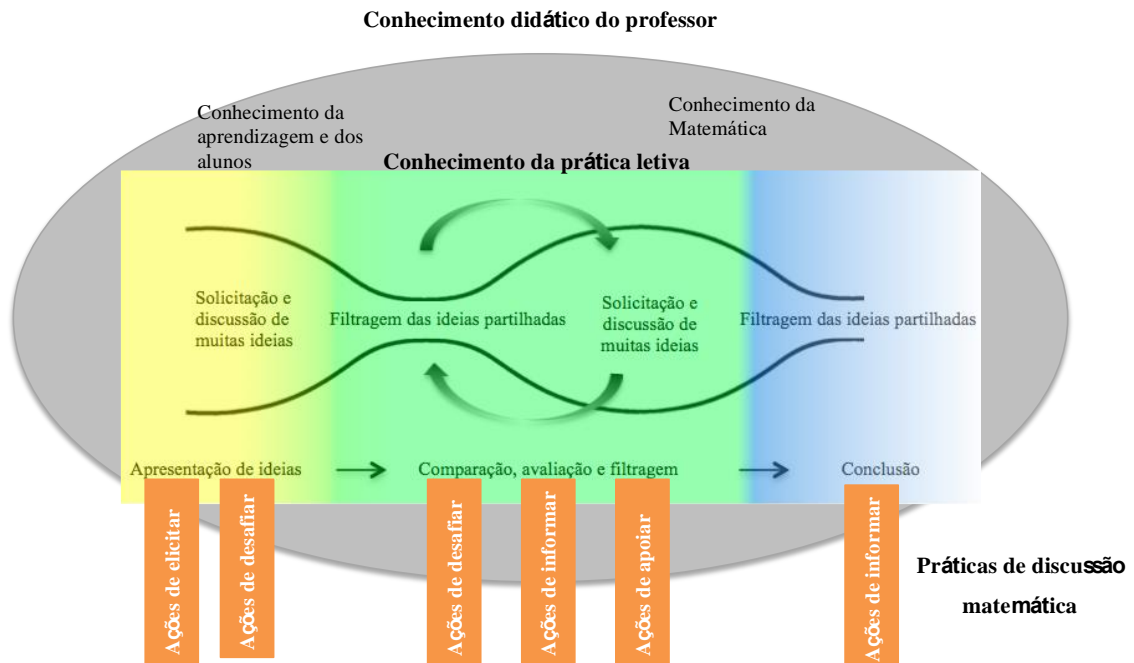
Conhecimento didático do professor

Conhecimento da aprendizagem e dos alunos

Conhecimento da Matemática

Conhecimento da prática letiva

Solicitação e discussão de muitas ideias

Filtragem das ideias partilhadas

Solicitação e discussão de muitas ideias

Filtragem das ideias partilhadas

Apresentação de ideias

Comparação, avaliação e filtragem

Conclusão

Ações de elicitar

Ações de desafiar

Ações de desafiar

Ações de informar

Ações de apoiar

Ações de informar

Práticas de discussão matemática